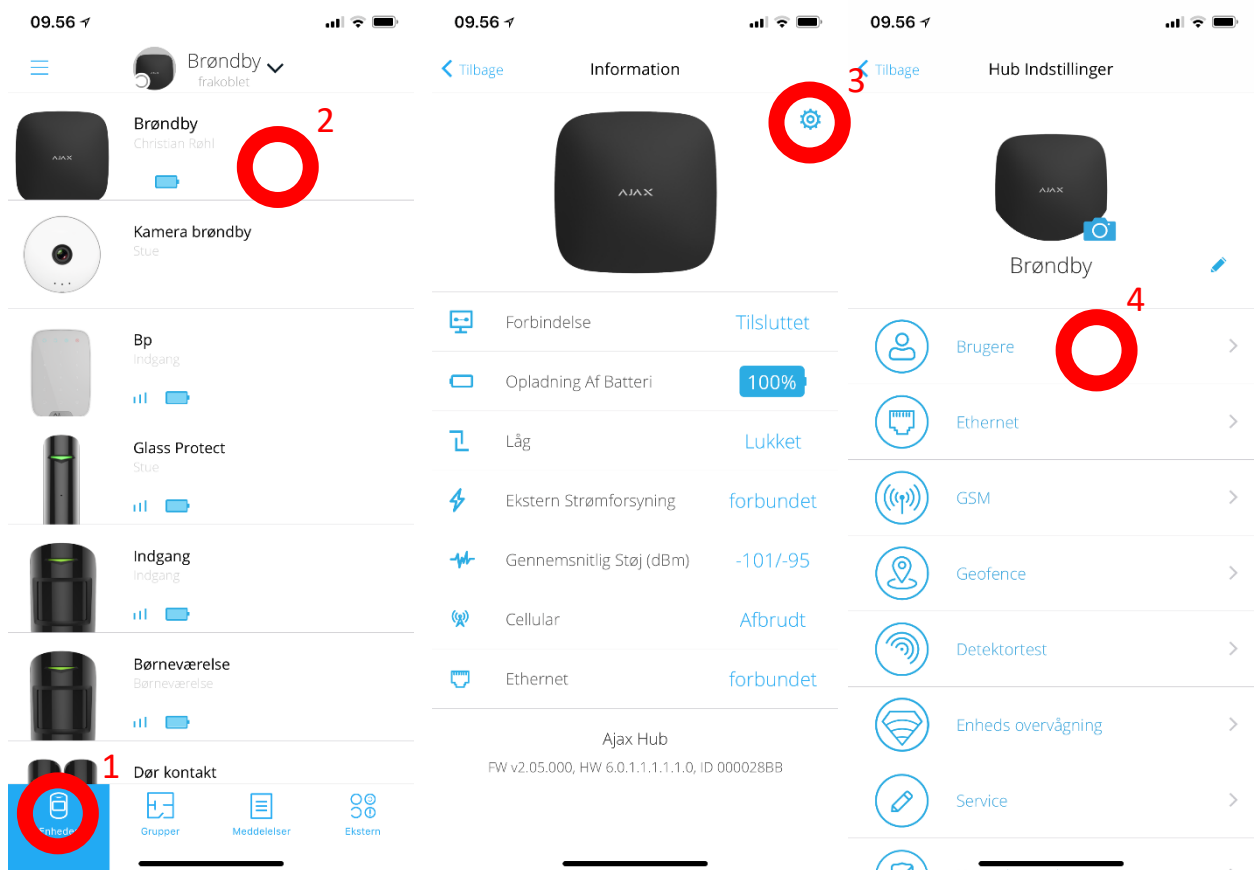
09.56

Brøndby
frakoblet

2

Brøndby
Christian Røhl

AJAX

Kamera brøndby
Stue

Bp
Indgang

Glass Protect
Stue

Indgang
Indgang

Børneværelse
Børneværelse

1

Dør kontakt

Enheder

Grupper

Meddelelser

Ekstern

09.56

Tilbage

Information

3

AJAX

Forbindelse Tilsluttet

Opladning Af Batteri 100%

Låg Lukket

Ekstern Strømforsyning forbundet

Gennemsnitlig Støj (dBm) -101/-95

Cellular Afbrudt

Ethernet forbundet

Ajax Hub

FW v2.05.000, HW 6.0.1.1.1.1.1.0, ID 000028BB

09.56

Tilbage

Hub Indstillinger

AJAX

Brøndby

4

Brugere

Ethernet

GSM

Geofence

Detektortest

Enheds overvågning

Service